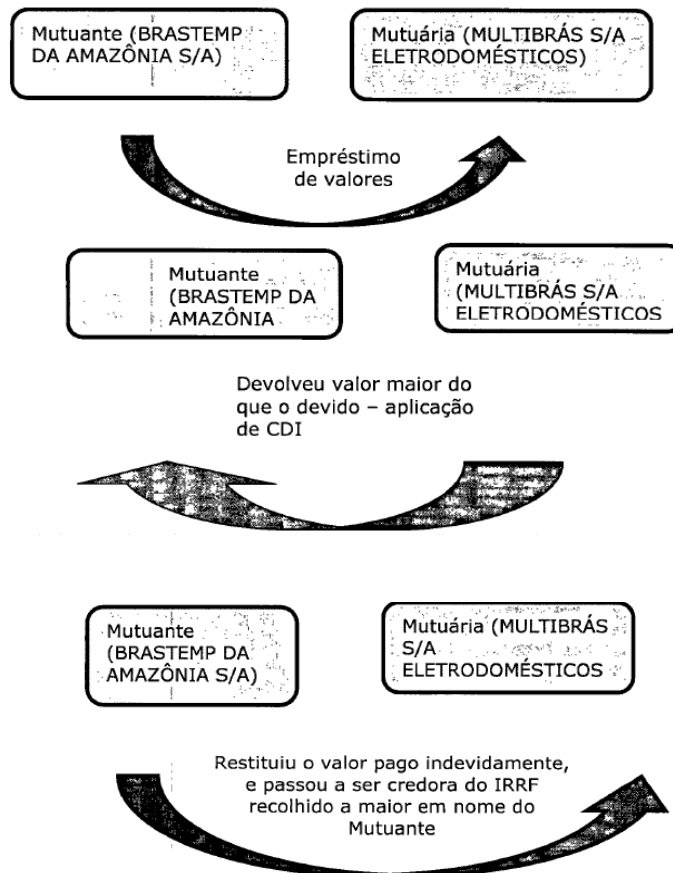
Mutuante (BRASTEMP DA AMAZÔNIA S/A)

Mutuária (MULTIBRÁS S/A ELETRODOMÉSTICOS)

Empréstimo de valores

Mutuante (BRASTEMP DA AMAZÔNIA

Mutuária (MULTIBRÁS S/A ELETRODOMÉSTICOS

Devolveu valor maior do que o devido – aplicação de CDI

Mutuante (BRASTEMP DA AMAZÔNIA S/A)

Mutuária (MULTIBRÁS S/A ELETRODOMÉSTICOS

Restituiu o valor pago indevidamente, e passou a ser credora do IRRF recolhido a maior em nome do Mutuante